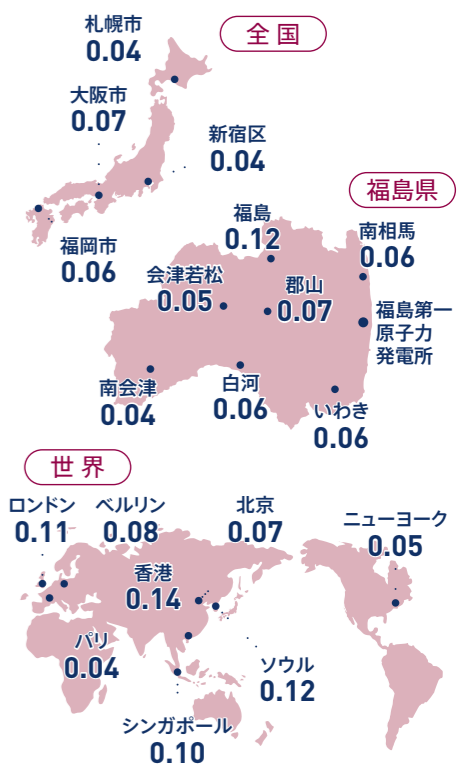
全国

札幌市
0.04

大阪市
0.07

新宿区
0.04

福岡市
0.06

福島県

福島
0.12

南相馬
0.06

会津若松
0.05

郡山
0.07

福島第一原子力発電所

南会津
0.04

白河
0.06

いわき
0.06

世界

ロンドン
0.11

ベルリン
0.08

北京
0.07

ニューヨーク
0.05

香港
0.14

パリ
0.04

ソウル
0.12

シンガポール
0.10